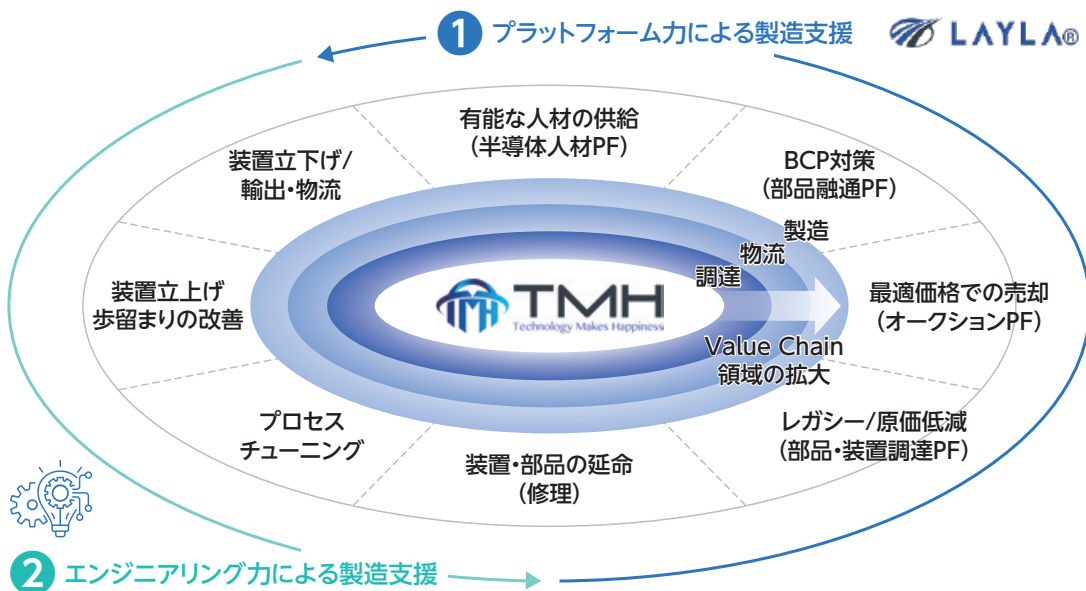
1 プラットフォーム力による製造支援

LAYLA®

有能な人材の供給
(半導体人材PF)

装置立下げ/
輸出・物流

BCP対策
(部品融通PF)

製造
物流
調達

装置立上げ
歩留まりの改善

TMH
Technology Makes Happiness

最適価格での売却
(オークションPF)

Value Chain
領域の拡大

プロセス
チューニング

レガシー/原価低減
(部品・装置調達PF)

装置・部品の延命
(修理)

2 エンジニアリング力による製造支援